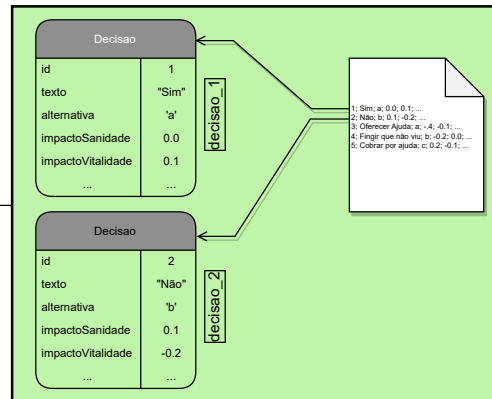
Decisao

| id | 1 |
|---|---|
| texto | "Sim" |
| alternativa | 'a' |
| impactoSanidade | 0.0 |
| impactoVitalidade | 0.1 |
| ... | ... |

decisao_1

1; Sim; a; 0.0; 0.1; ...
2; Não; b; 0.1; -0.2; ...
3; Oferecer Ajuda; a; -.4; -0.1; ...
4; Fingir que não viu; b; -0.2; 0.0; ...
5; Cobrar por ajuda; c; 0.2; -0.1; ...

Decisao

| id | 2 |
|---|---|
| texto | "Não" |
| alternativa | 'b' |
| impactoSanidade | 0.1 |
| impactoVitalidade | -0.2 |
| ... | ... |

decisao_2